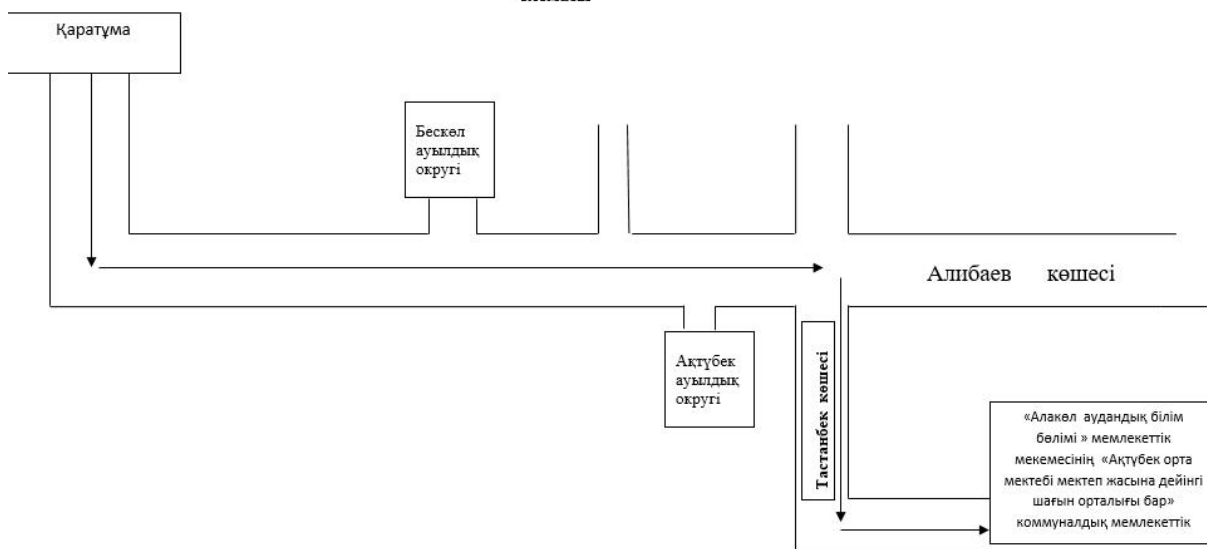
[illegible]

Қаратұма

Бескөл ауылдық округі

Алибаев көшесі

Ақтүбек ауылдық округі

Тастанбек көшесі

«Алакөл аудандық білім бөлімі » мемлекеттік мекемесінің «Ақтүбек орта мектебі мектеп жасына дейінгі шағын орталығы бар» коммуналдық мемлекеттік